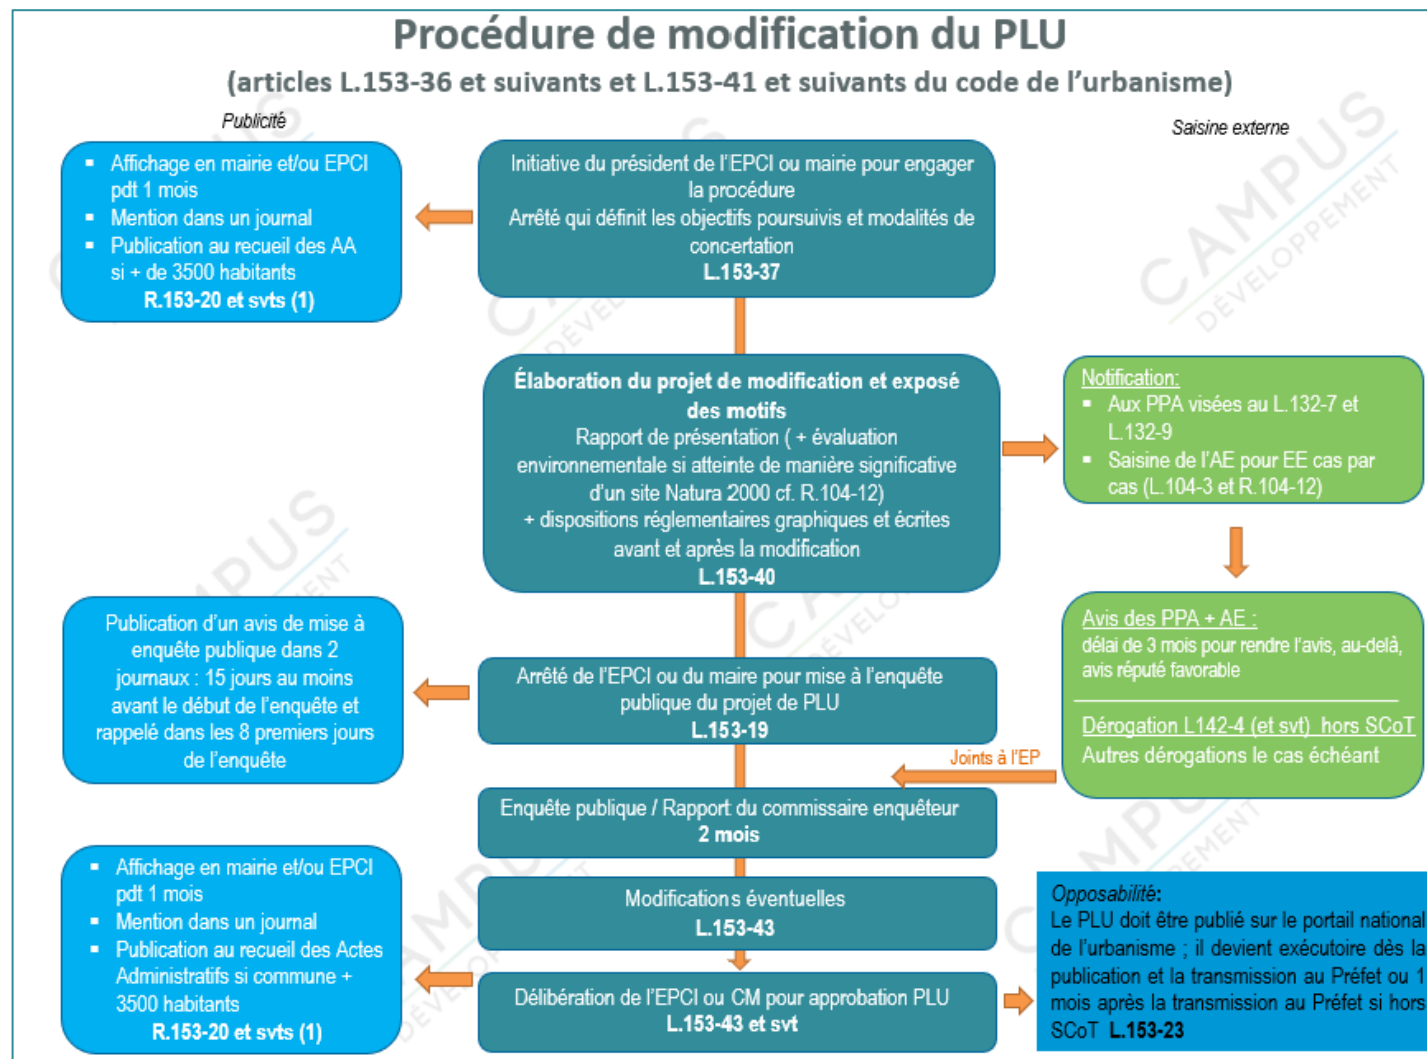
Procédure de modification du PLU
(articles L.153-36 et suivants et L.153-41 et suivants du code de l'urbanisme)

Publicité

Saisine externe

- Affichage en mairie et/ou EPCI pdt 1 mois
- Mention dans un journal
- Publication au recueil des AA si + de 3500 habitants
R.153-20 et svts (1)

Initiative du président de l'EPCI ou mairie pour engager la procédure
Arrêté qui définit les objectifs poursuivis et modalités de concertation
L.153-37

Élaboration du projet de modification et exposé des motifs
Rapport de présentation ( + évaluation environnementale si atteinte de manière significative d'un site Natura 2000 cf. R.104-12)
+ dispositions réglementaires graphiques et écrites avant et après la modification
L.153-40

Notification:
- Aux PPA visées au L.132-7 et L.132-9
- Saisine de l'AE pour EE cas par cas (L.104-3 et R.104-12)

Avis des PPA + AE :
délai de 3 mois pour rendre l'avis, au-delà, avis réputé favorable

Dérogation L142-4 (et svt) hors SCoT
Autres dérogations le cas échéant

Publication d'un avis de mise à enquête publique dans 2 journaux : 15 jours au moins avant le début de l'enquête et rappelé dans les 8 premiers jours de l'enquête

Arrêté de l'EPCI ou du maire pour mise à l'enquête publique du projet de PLU
L.153-19

Joints à l'EP

Enquête publique / Rapport du commissaire enquêteur
2 mois

Modifications éventuelles
L.153-43

Délibération de l'EPCI ou CM pour approbation PLU
L.153-43 et svt

- Affichage en mairie et/ou EPCI pdt 1 mois
- Mention dans un journal
- Publication au recueil des Actes Administratifs si commune + 3500 habitants
R.153-20 et svts (1)

Opposabilité:
Le PLU doit être publié sur le portail national de l'urbanisme ; il devient exécutoire dès la publication et la transmission au Préfet ou 1 mois après la transmission au Préfet si hors SCoT L.153-23